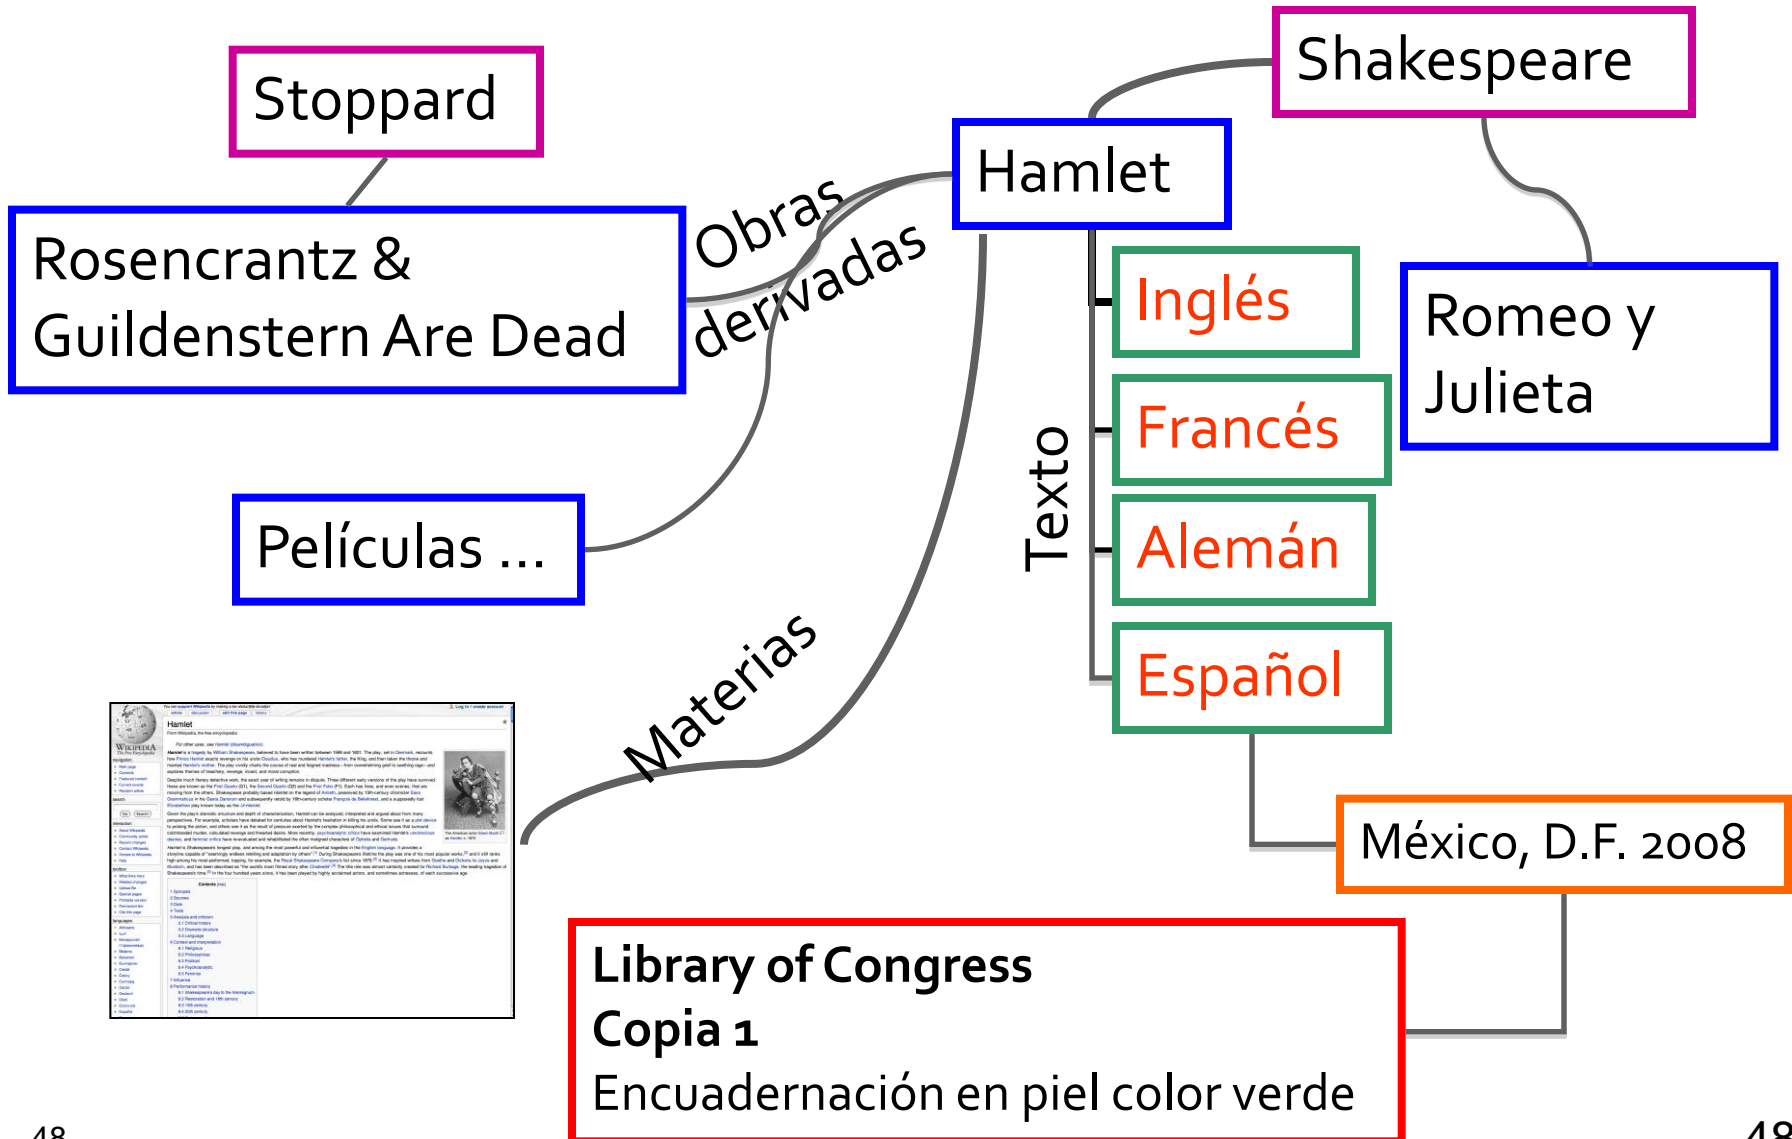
Stoppard

Shakespeare

Hamlet

Rosencrantz & Guildenstern Are Dead

Obras derivadas

Inglés

Romeo y Julieta

Francés

Texto

Películas ...

Alemán

Materias

Español

México, D.F. 2008

**Library of Congress**
**Copia 1**
Encuadernación en piel color verde

48

48